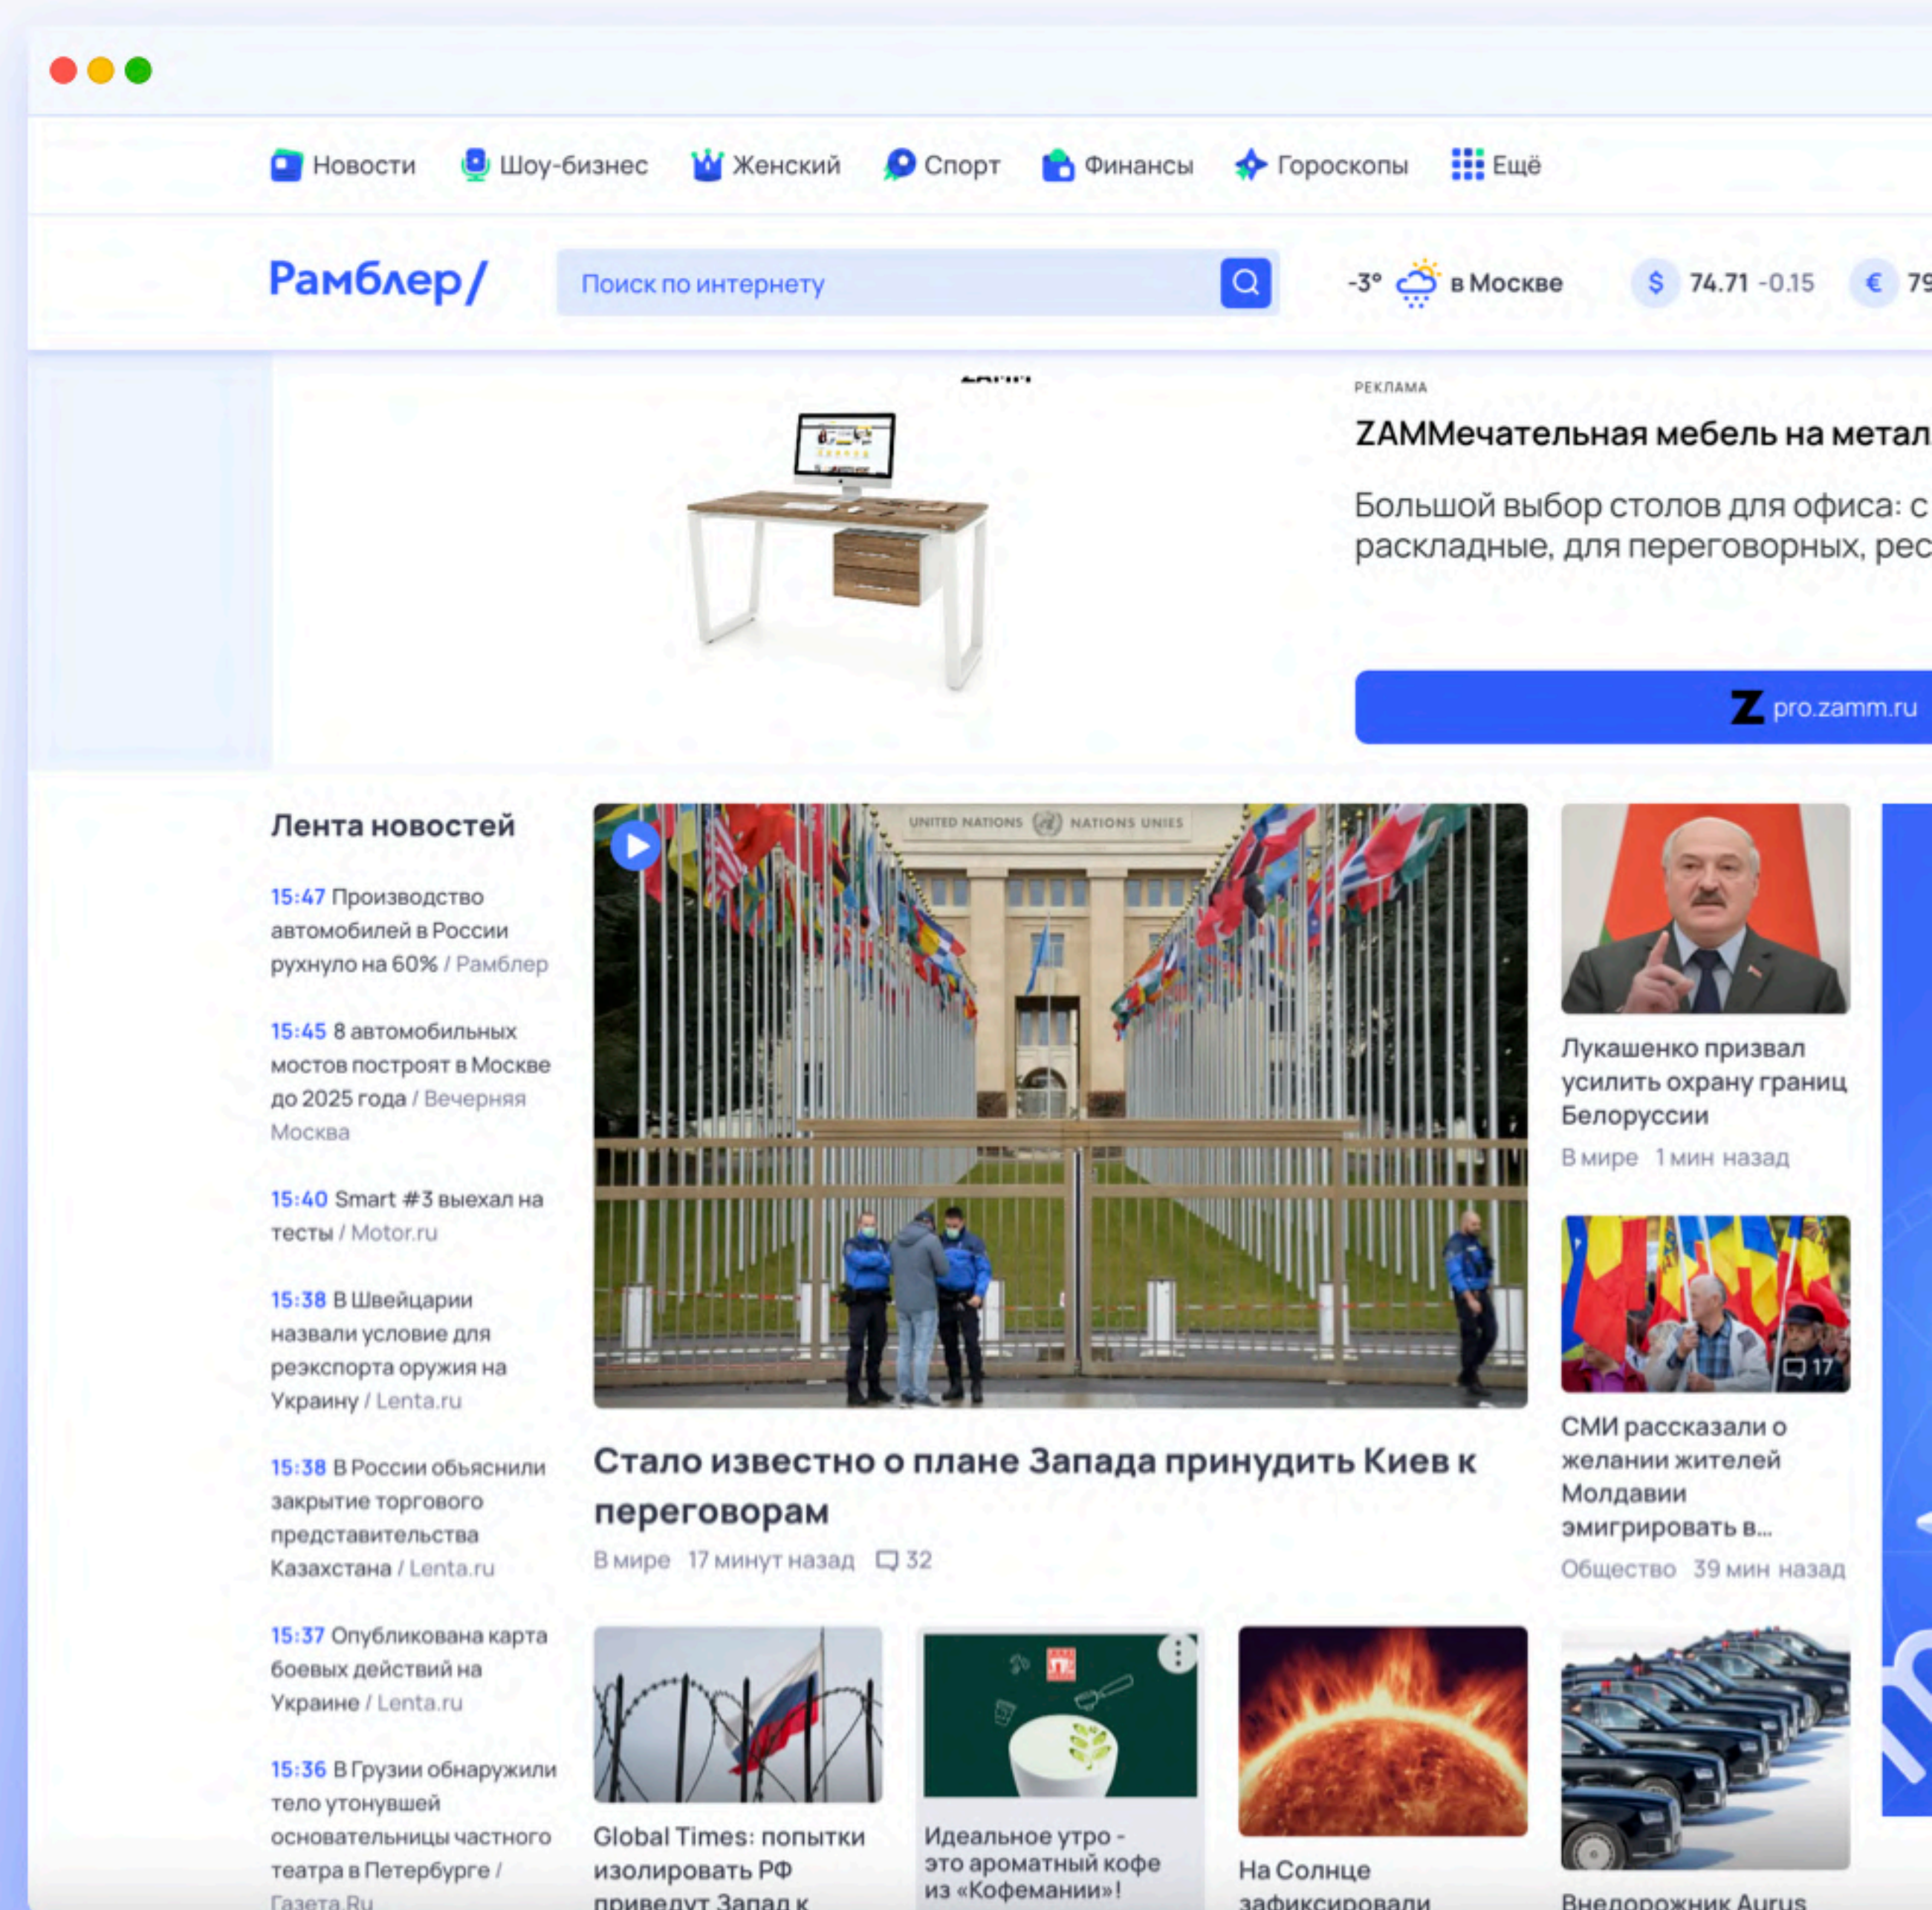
Новости Шоу-бизнес Женский Спорт Финансы Гороскопы Ещё

Рамблер/

Поиск по интернету

-3° в Москве

$ 74.71 -0.15

€ 79

РЕКЛАМА

ZAMMечательная мебель на метал

Большой выбор столов для офиса: с раскладные, для переговорных, рес

pro.zamm.ru

Лента новостей

15:47 Производство автомобилей в России рухнуло на 60% / Рамблер

15:45 8 автомобильных мостов построят в Москве до 2025 года / Вечерняя Москва

15:40 Smart #3 выехал на тесты / Motor.ru

15:38 В Швейцарии назвали условие для реэкспорта оружия на Украину / Lenta.ru

15:38 В России объяснили закрытие торгового представительства Казахстана / Lenta.ru

15:37 Опубликована карта боевых действий на Украине / Lenta.ru

15:36 В Грузии обнаружили тело утонувшей основательницы частного театра в Петербурге / Газета.Ru

UNITED NATIONS NATIONS UNIES

Стало известно о плане Запада принудить Киев к переговорам

В мире 17 минут назад 32

Лукашенко призвал усилить охрану границ Белоруссии

В мире 1 мин назад

17

СМИ рассказали о желании жителей Молдавии эмигрировать в...

Общество 39 мин назад

Global Times: попытки изолировать РФ приведут Запад к

Идеальное утро - это ароматный кофе из «Кофемании»!

На Солнце зафиксировали

Внедорожник Aurus